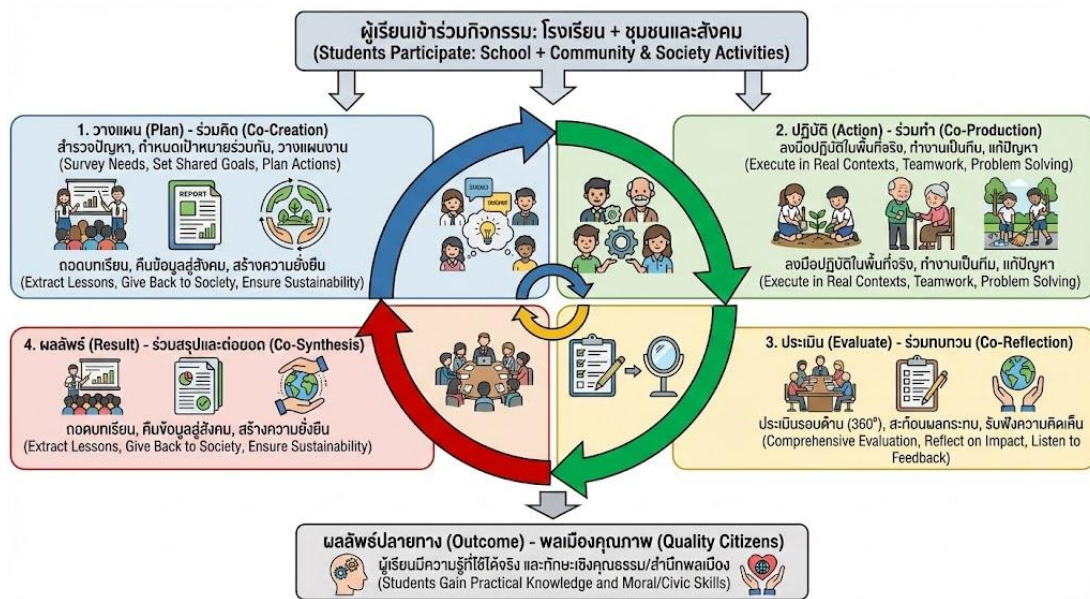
ผู้เรียนเข้าร่วมกิจกรรม: โรงเรียน + ชุมชนและสังคม
(Students Participate: School + Community & Society Activities)

1. วางแผน (Plan) - ร่วมคิด (Co-Creation)
สำรวจปัญหา, กำหนดเป้าหมายร่วมกัน, วางแผนงาน
(Survey Needs, Set Shared Goals, Plan Actions)

REPORT

ถอดบทเรียน, คืนข้อมูลสู่สังคม, สร้างความยั่งยืน
(Extract Lessons, Give Back to Society, Ensure Sustainability)

2. ปฏิบัติ (Action) - ร่วมทำ (Co-Production)
ลงมือปฏิบัติในพื้นที่จริง, ทำงานเป็นทีม, แก้ปัญหา
(Execute in Real Contexts, Teamwork, Problem Solving)

ลงมือปฏิบัติในพื้นที่จริง, ทำงานเป็นทีม, แก้ปัญหา
(Execute in Real Contexts, Teamwork, Problem Solving)

4. ผลลัพธ์ (Result) - ร่วมสรุปและต่อยอด (Co-Synthesis)
ถอดบทเรียน, คืนข้อมูลสู่สังคม, สร้างความยั่งยืน
(Extract Lessons, Give Back to Society, Ensure Sustainability)

3. ประเมิน (Evaluate) - ร่วมทบทวน (Co-Reflection)
ประเมินรอบด้าน (360°), สะท้อนผลกระทบ, รับฟังความคิดเห็น
(Comprehensive Evaluation, Reflect on Impact, Listen to Feedback)

ผลลัพธ์ปลายทาง (Outcome) - พลเมืองคุณภาพ (Quality Citizens)
ผู้เรียนมีความรู้ที่ใช้ได้จริง และทักษะเชิงคุณธรรม/สำนึกพลเมือง
(Students Gain Practical Knowledge and Moral/Civic Skills)